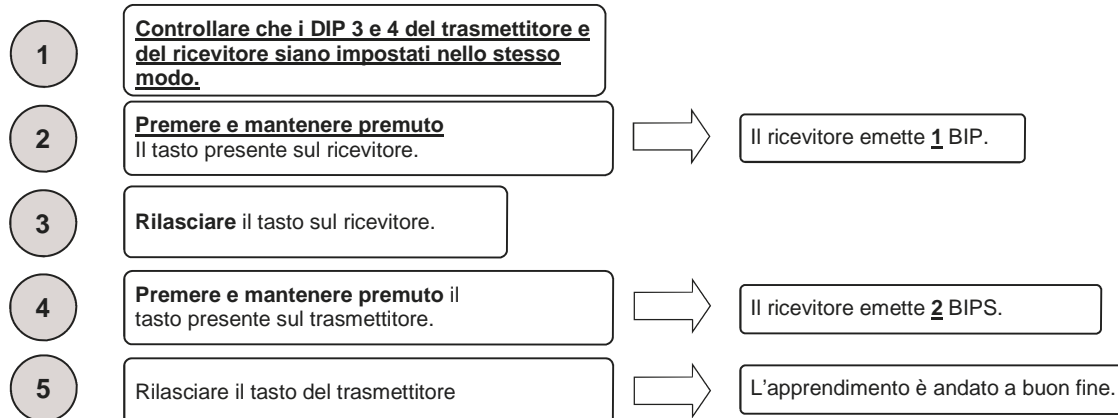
1

Controllare che i DIP 3 e 4 del trasmettitore e del ricevitore siano impostati nello stesso modo.

2

Premere e mantenere premuto
Il tasto presente sul ricevitore.

Il ricevitore emette 1 BIP.

3

Rilasciare il tasto sul ricevitore.

4

Premere e mantenere premuto il tasto presente sul trasmettitore.

Il ricevitore emette 2 BIPS.

5

Rilasciare il tasto del trasmettitore

L'apprendimento è andato a buon fine.